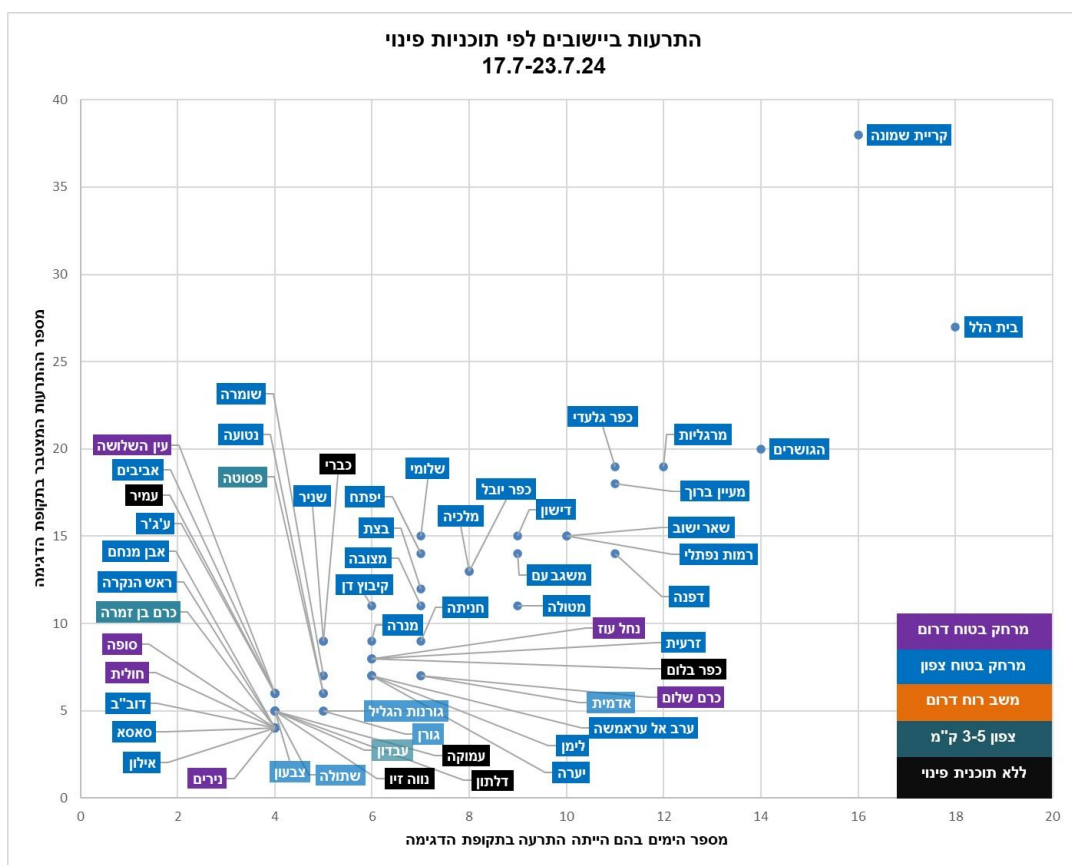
התרעות ביישובים לפי תוכניות פינוי
17.7-23.7.24

מספר ההתרעות המצטבר בתקופת הדגימה

40
35
30
25
20
15
10
5
0

0 2 4 6 8 10 12 14 16 18 20

מספר הימים בהם הייתה התרעה בתקופת הדגימה

קריית שמונה
בית הלל
כפר גלעדי
מרגליות
הגושרים
מעיין ברוך
שאר ישוב
רמות נפתלי
דישון
כפר יובל
מלכיה
שלומי
יפתח
בצת
מצובה
קיבוץ דן
חניתה
מנרה
משגב עם
מטולה
דפנה
שומרה
נטועה
כברי
פסוטה
שניר
עין השלושה
אביבים
עמיר
ע'ג'ר
אבן מנחם
ראש הנקרה
כרם בן זמרה
סופה
חולית
דוב"ב
סאסא
אילון
נירים
צבעון
שתולה
נווה זיו
דלתון
עמוקה
עבדון
גורן
גורנות הגליל
יערה
לימן
ערב אל עראמשה
אדמית
כרם שלום
כפר בלום
זרעית
נחל עוז

מרחק בטוח דרום
מרחק בטוח צפון
משב רוח דרום
צפון 3-5 ק"מ
ללא תוכנית פינוי